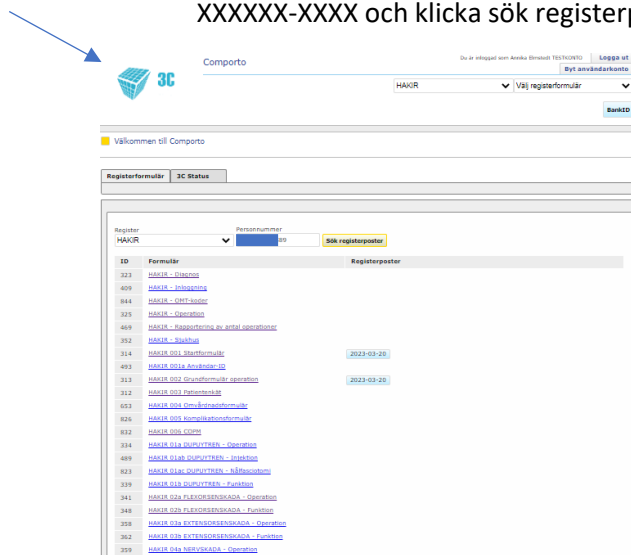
XXXXXX-XXXX och klicka sök registerp

3C

Comporto

Du är inloggad som Annika Elmstedt TESTKONTO Logga ut

Byt användarkonto

HAKIR

Välj registerformulär

BankID

Välkommen till Comporto

Registerformulär 3C Status

Register
HAKIR

Personnummer
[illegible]89

Sök registerposter

| ID | Formulär | Registerposter |
|---|---|---|
| 323 | HAKIR - Diagnos | |
| 409 | HAKIR - Inloggning | |
| 844 | HAKIR - OMT-koder | |
| 325 | HAKIR - Operation | |
| 469 | HAKIR - Rapportering av antal operationer | |
| 352 | HAKIR - Sjukhus | |
| 314 | HAKIR 001 Startformulär | 2023-03-20 |
| 493 | HAKIR 001a Användar-ID | |
| 313 | HAKIR 002 Grundformulär operation | 2023-03-20 |
| 312 | HAKIR 003 Patientenkät | |
| 653 | HAKIR 004 Omvårdnadsformulär | |
| 826 | HAKIR 005 Komplikationsformulär | |
| 832 | HAKIR 006 COPM | |
| 334 | HAKIR 01a DUPUYTREN - Operation | |
| 489 | HAKIR 01ab DUPUYTREN - Injektion | |
| 823 | HAKIR 01ac DUPUYTREN - Nålfasciotomi | |
| 339 | HAKIR 01b DUPUYTREN - Funktion | |
| 341 | HAKIR 02a FLEXORSENSKADA - Operation | |
| 348 | HAKIR 02b FLEXORSENSKADA - Funktion | |
| 358 | HAKIR 03a EXTENSORSENSKADA - Operation | |
| 362 | HAKIR 03b EXTENSORSENSKADA - Funktion | |
| 359 | HAKIR 04a NERVSKADA - Operation | |